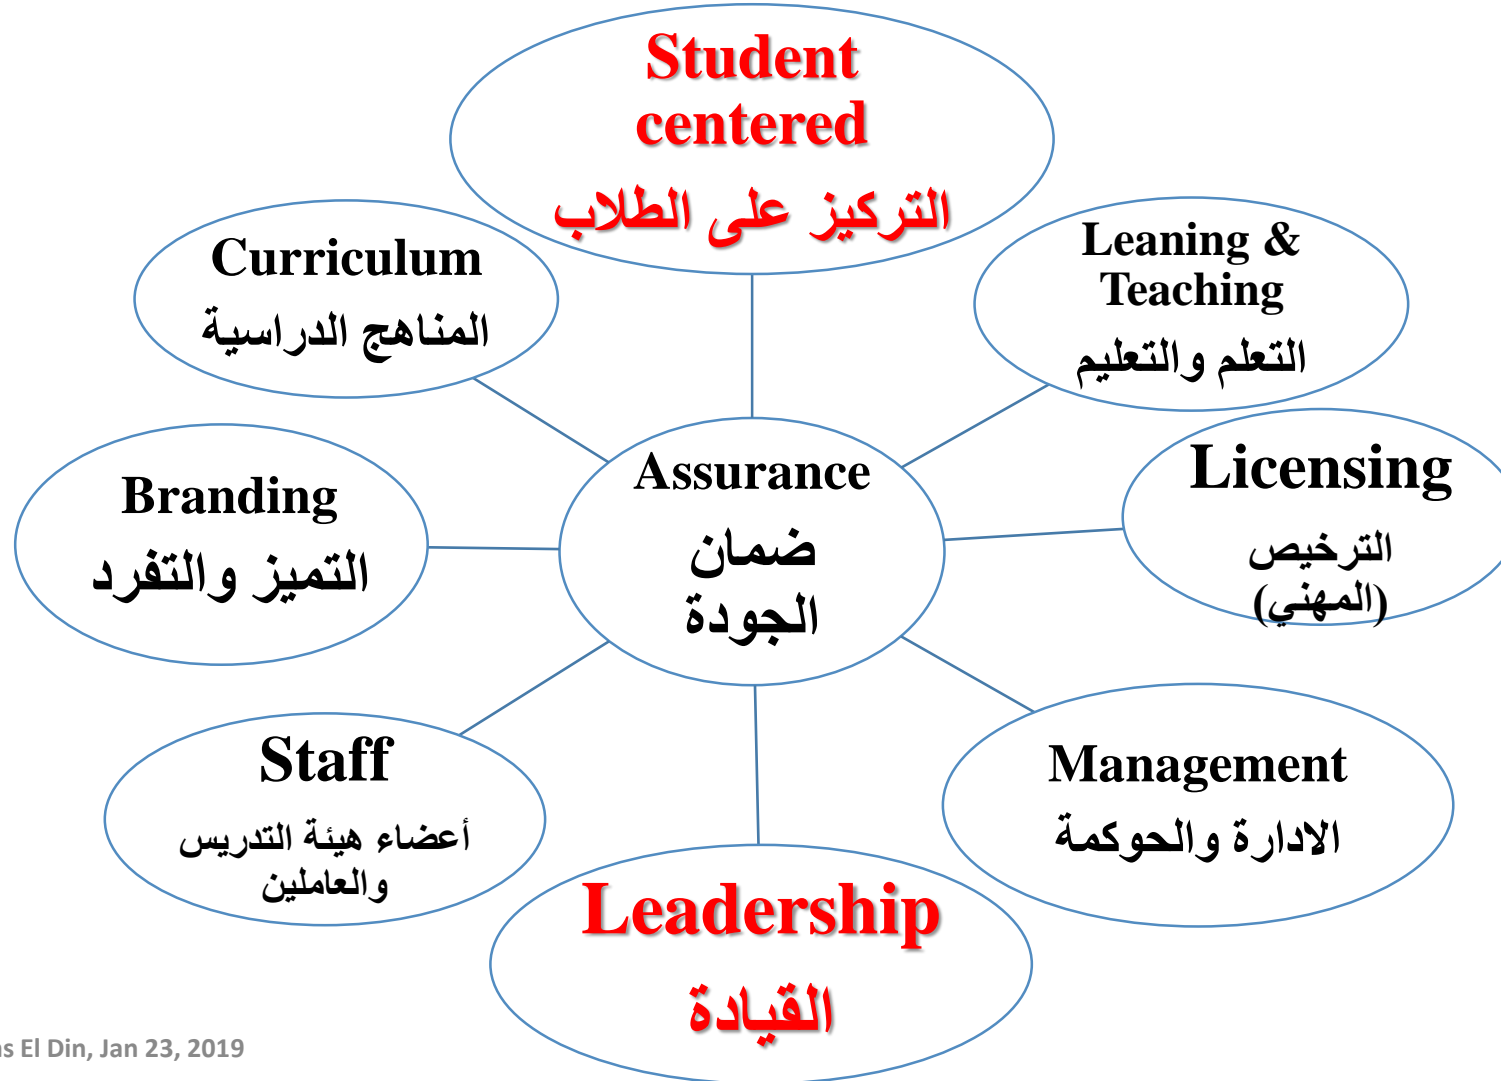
Student centered
التركيز على الطلاب

Curriculum
المناهج الدراسية

Leaning & Teaching
التعلم والتعليم

Branding
التميز والتفرد

Assurance
ضمان الجودة

Licensing
الترخيص (المهني)

Staff
أعضاء هيئة التدريس والعاملين

Management
الادارة والحوكمة

Leadership
القيادة

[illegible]s El Din, Jan 23, 2019